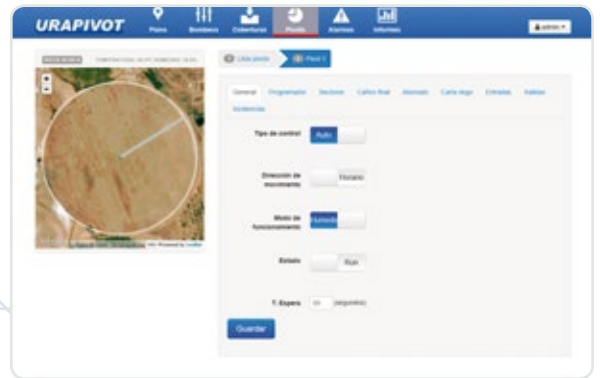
URAPIVOT

Plano Bombeos Coberturas Pivots Alarmas Informes

admin

+
-

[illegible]

Leaflet | Powered by Leaflet

Lista pivots Pivot 1

General Programados Sectores Caudal final Abonado Carta riego Entradas Salidas Incidencias

Tipo de control Auto

Dirección de movimiento Horario

Modo de funcionamiento Húmedo

Estado Run

T. Espera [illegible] (segundos)

Guardar